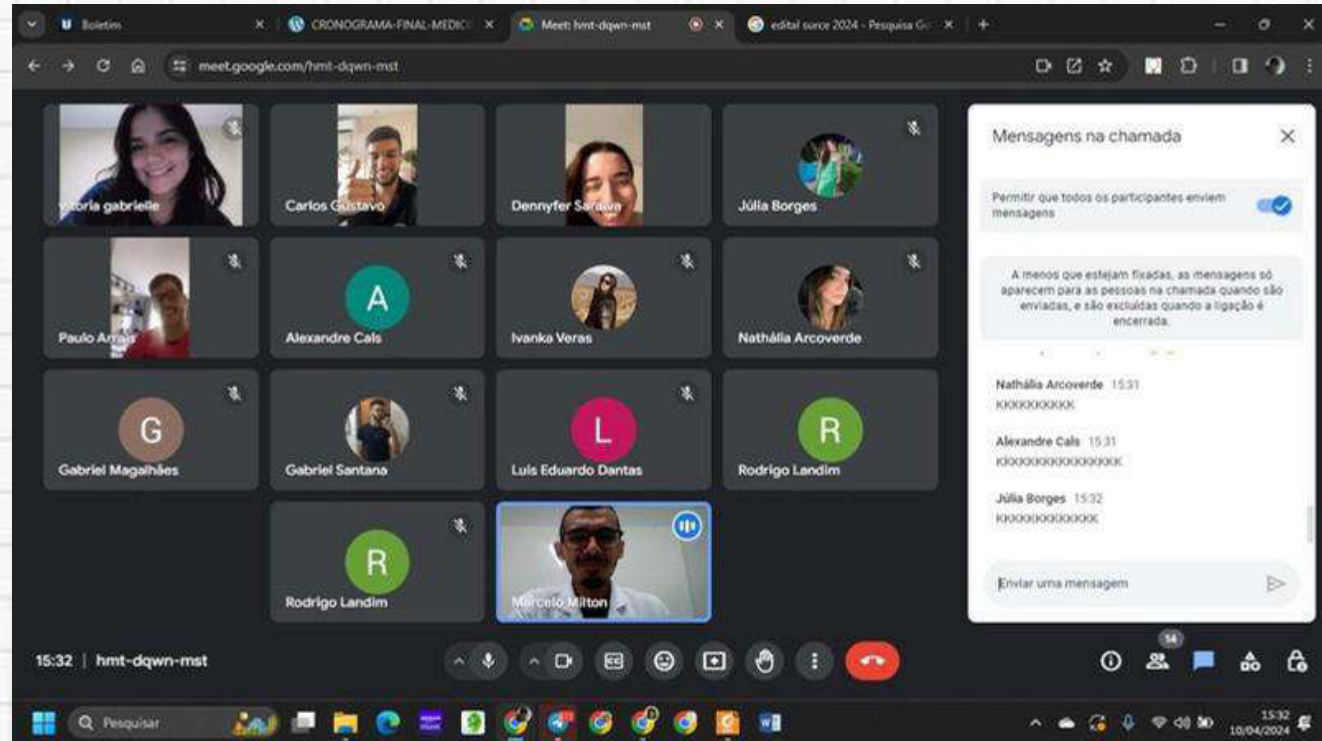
Boletim
CRONOGRAMA-FINAL-MEDIC
Meet: hmt-dqwn-mst
edital surce 2024 - Pesquisa Go
meet.google.com/hmt-dqwn-mst

vitoria gabrielle
Carlos Gustavo
Dennyfer Saraiva
Júlia Borges
Paulo Arrais
A
Alexandre Cals
Ivanka Veras
Nathália Arcoverde
G
Gabriel Magalhães
Gabriel Santana
L
Luis Eduardo Dantas
R
Rodrigo Landim
R
Rodrigo Landim
Marcelo Milton

Mensagens na chamada
Permitir que todos os participantes enviem mensagens
A menos que estejam fixadas, as mensagens só aparecem para as pessoas na chamada quando são enviadas, e são excluídas quando a ligação é encerrada.
Nathália Arcoverde 15:31
KKKKKKKKKK
Alexandre Cals 15:31
KKKKKKKKKKKKKKKK
Júlia Borges 15:32
KKKKKKKKKKKKK
Enviar uma mensagem

15:32 | hmt-dqwn-mst
14

Pesquisar
15:32
10/04/2024